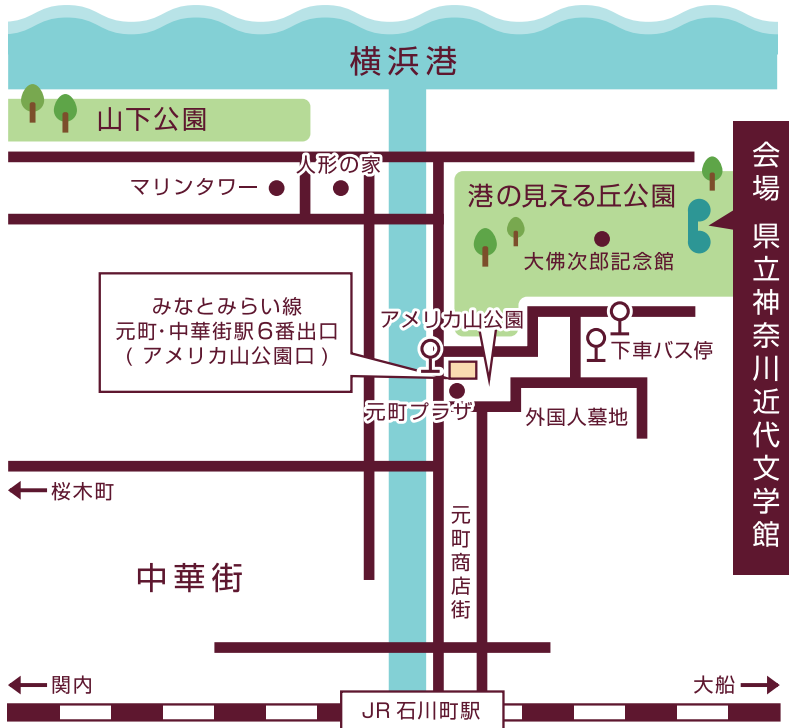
横浜港

山下公園

人形の家

マリンタワー

港の見える丘公園

大佛次郎記念館

会場 県立神奈川近代文学館

みなとみらい線
元町・中華街駅6番出口
(アメリカ山公園口)

アメリカ山公園

下車バス停

元町プラザ

外国人墓地

桜木町

中華街

元町商店街

関内

大船

JR 石川町駅